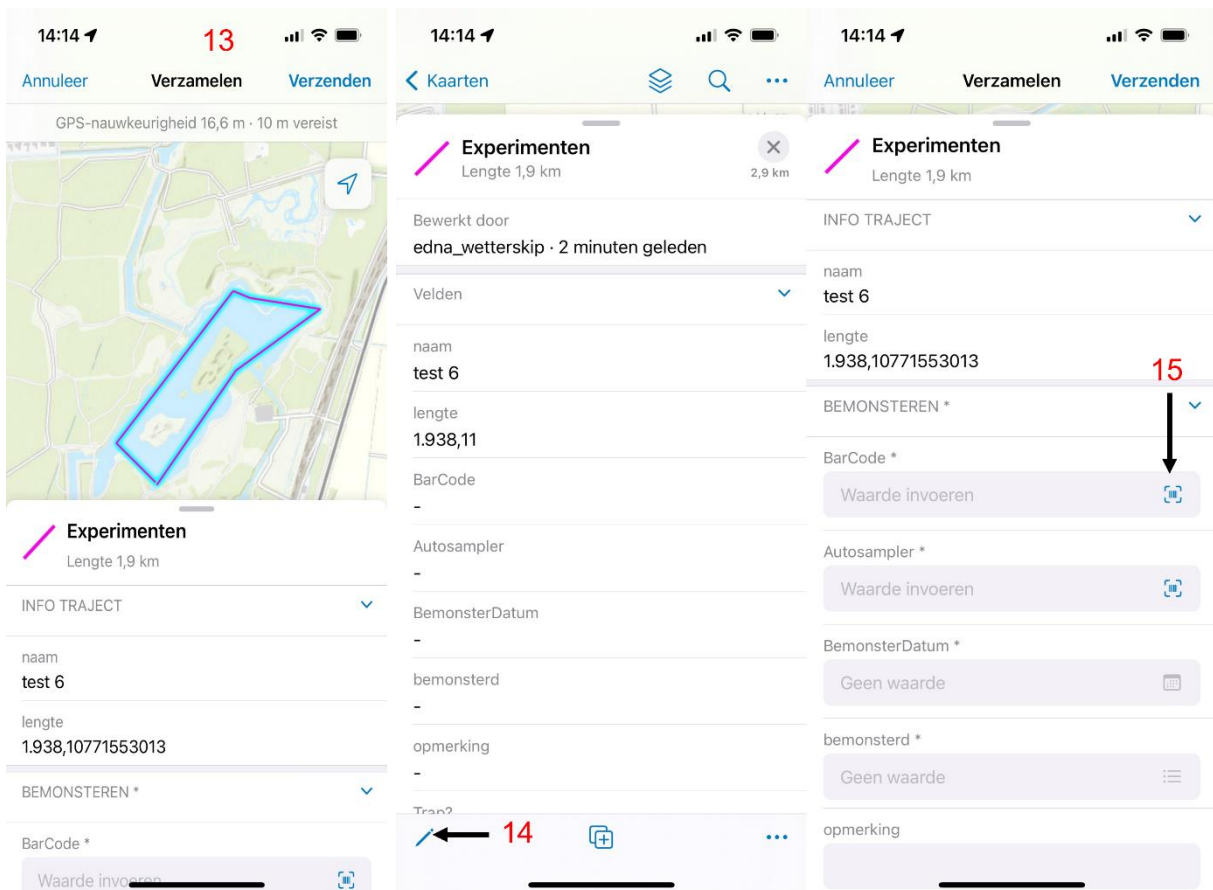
14:14

13

Annuleer Verzamelen Verzenden

GPS-nauwkeurigheid 16,6 m · 10 m vereist

Experimenten
Lengte 1,9 km

INFO TRAJECT

naam
test 6

lengte
1.938,10771553013

BEMONSTEREN *

BarCode *
Waarde invoeren

14:14

Kaarten

Experimenten
Lengte 1,9 km
2,9 km

Bewerkt door
edna_wetterskip · 2 minuten geleden

Velden

naam
test 6

lengte
1.938,11

BarCode
-

Autosampler
-

BemonsterDatum
-

bemonsterd
-

opmerking
-

Trap?

14

14:14

Annuleer Verzamelen Verzenden

Experimenten
Lengte 1,9 km

INFO TRAJECT

naam
test 6

lengte
1.938,10771553013

15

BEMONSTEREN *

BarCode *
Waarde invoeren

Autosampler *
Waarde invoeren

BemonsterDatum *
Geen waarde

bemonsterd *
Geen waarde

opmerking